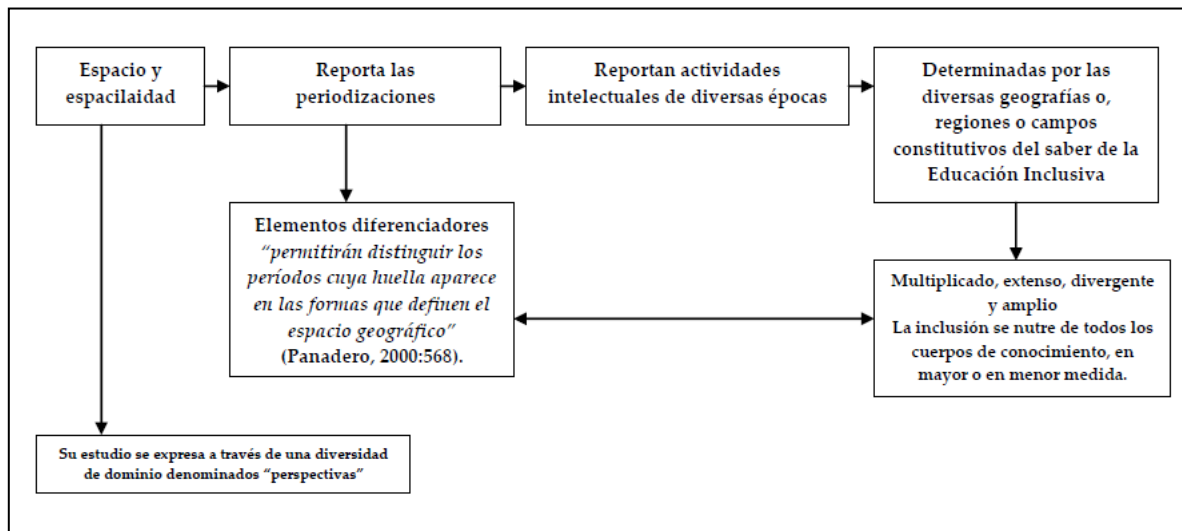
Espacio y espacilaidad

Reporta las periodizaciones

Reportan actividades intelectuales de diversas épocas

Determinadas por las diversas geografías o, regiones o campos constitutivos del saber de la Educación Inclusiva

Elementos diferenciadores *"permitirán distinguir los períodos cuya huella aparece en las formas que definen el espacio geográfico"* (Panadero, 2000:568).

Multiplicado, extenso, divergente y amplio
La inclusión se nutre de todos los cuerpos de conocimiento, en mayor o en menor medida.

Su estudio se expresa a través de una diversidad de dominio denominados "perspectivas"